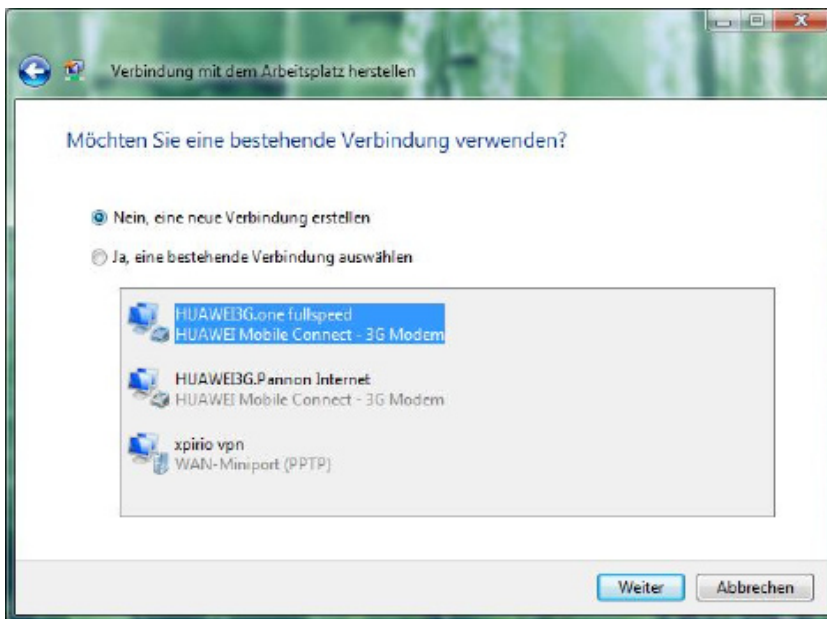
Verbindung mit dem Arbeitsplatz herstellen

Möchten Sie eine bestehende Verbindung verwenden?

Nein, eine neue Verbindung erstellen

Ja, eine bestehende Verbindung auswählen

HUAWEI3G.one fullspeed
HUAWEI Mobile Connect - 3G Modem

HUAWEI3G.Pannon Internet
HUAWEI Mobile Connect - 3G Modem

xpirio vpn
WAN-Miniport (PPTP)

Weiter
Abbrechen